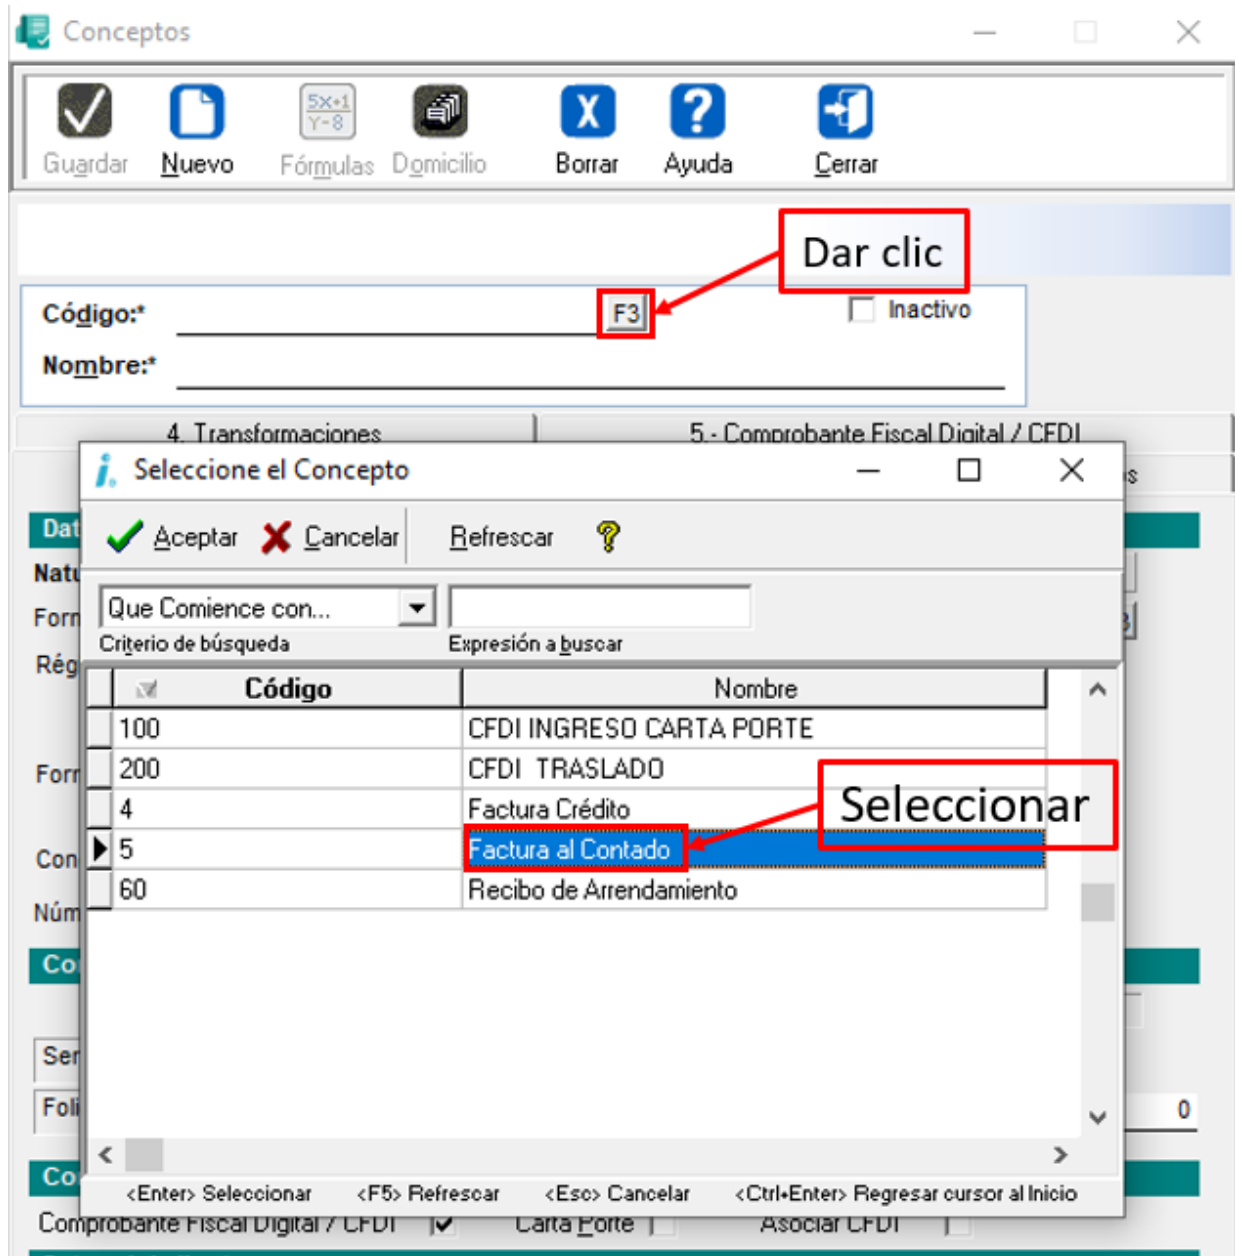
Conceptos

Guardar Nuevo Fórmulas Domicilio Borrar Ayuda Cerrar

Dar clic

Código:* F3 Inactivo

Nombre:*

4. Transformaciones 5.- Comprobante Fiscal Digital / CFDI

Seleccione el Concepto

Aceptar Cancelar Refrescar

Que Comience con...
Criterio de búsqueda
Expresión a buscar

| Código | Nombre |
|---|---|
| 100 | CFDI INGRESO CARTA PORTE |
| 200 | CFDI TRASLADO |
| 4 | Factura Crédito |
| 5 | Factura al Contado |
| 60 | Recibo de Arrendamiento |

Seleccionar

<Enter> Seleccionar <F5> Refrescar <Esc> Cancelar <Ctrl+Enter> Regresar cursor al Inicio

Dat
Natu
Forr
Rég
Forr
Con
Núm
Co
Ser
Foli
Co
0

Comprobante Fiscal Digital / CFDI Carta Porte Asociar CFDI